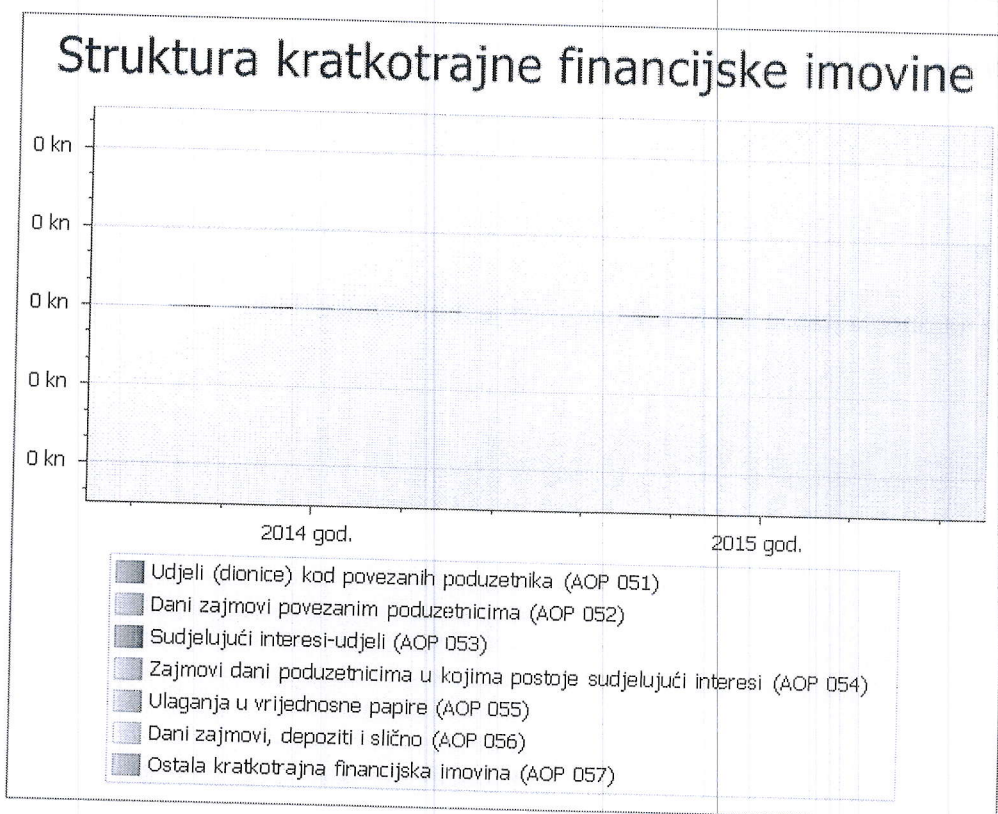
Struktura kratkotrajne financijske imovine

0 kn
0 kn
0 kn
0 kn
0 kn

2014 god.
2015 god.

Udjeli (dionice) kod povezanih poduzetnika (AOP 051)
Dani zajmovi povezanim poduzetnicima (AOP 052)
Sudjelujući interesi-udjeli (AOP 053)
Zajmovi dani poduzetnicima u kojima postoje sudjelujući interesi (AOP 054)
Ulaganja u vrijednosne papire (AOP 055)
Dani zajmovi, depoziti i slično (AOP 056)
Ostala kratkotrajna financijska imovina (AOP 057)